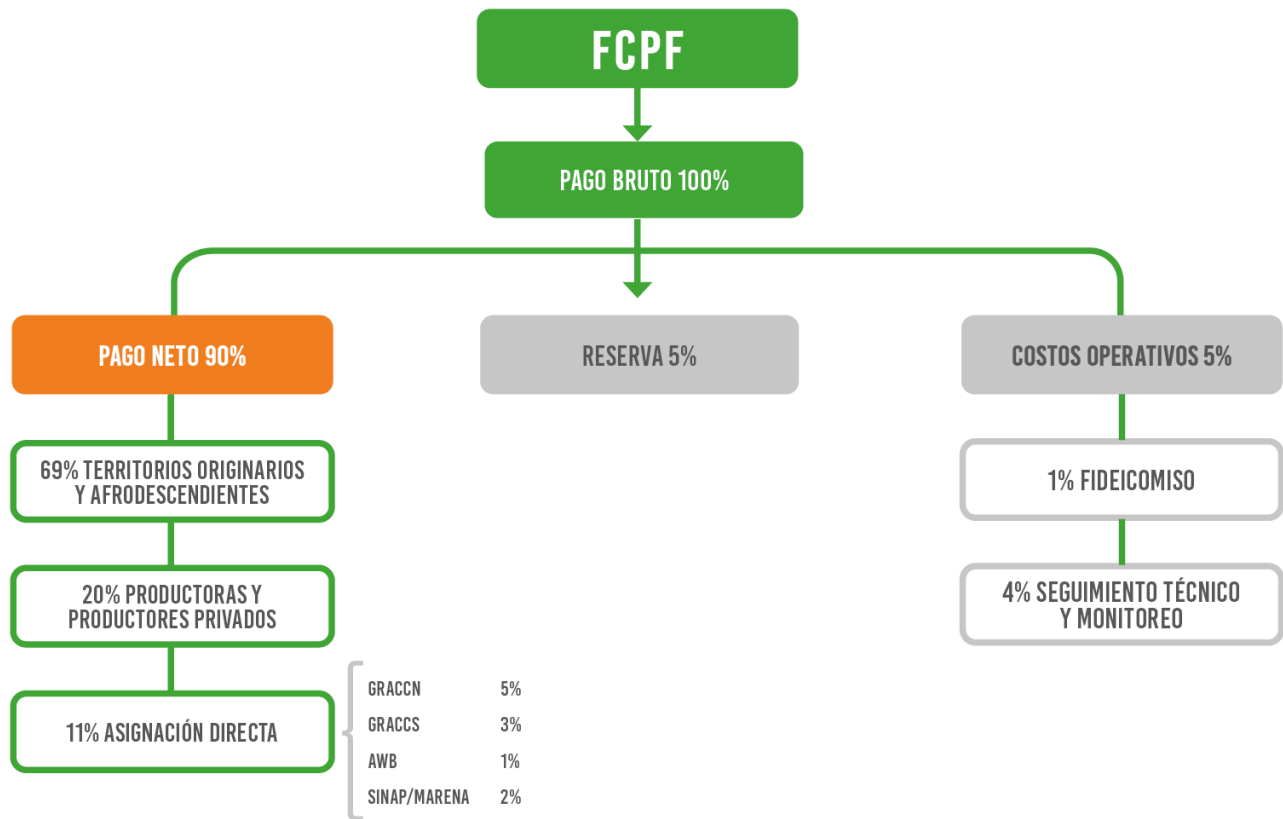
FCPF

PAGO BRUTO 100%

PAGO NETO 90%

RESERVA 5%

COSTOS OPERATIVOS 5%

69% TERRITORIOS ORIGINARIOS Y AFRODESCENDIENTES

20% PRODUCTORAS Y PRODUCTORES PRIVADOS

11% ASIGNACIÓN DIRECTA

| | |
|---|---|
| GRACCN | 5% |
| GRACCS | 3% |
| AWB | 1% |
| SINAP/MARENA | 2% |

1% FIDEICOMISO

4% SEGUIMIENTO TÉCNICO Y MONITOREO